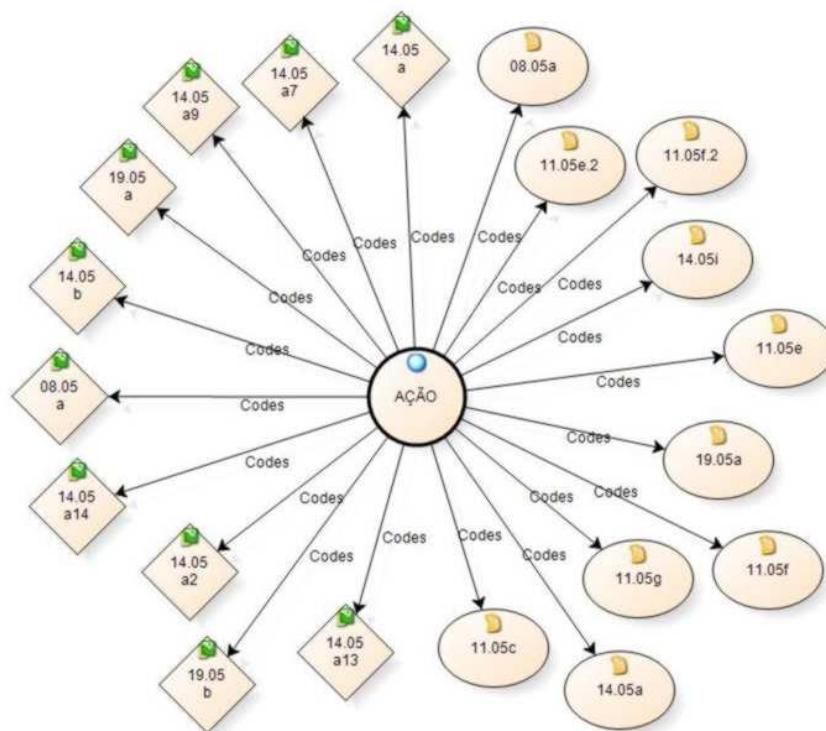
14.05 a9

14.05 a7

14.05 a

08.05a

11.05e.2

11.05f.2

19.05 a

14.05i

14.05 b

11.05e

08.05 a

AÇÃO

19.05a

14.05 a14

14.05 a2

11.05g

11.05f

19.05 b

14.05 a13

11.05c

14.05a

Codes

Codes

Codes

Codes

Codes

Codes

Codes

Codes

Codes

Codes

Codes

Codes

Codes

Codes

Codes

Codes

Codes

Codes

Codes

Codes